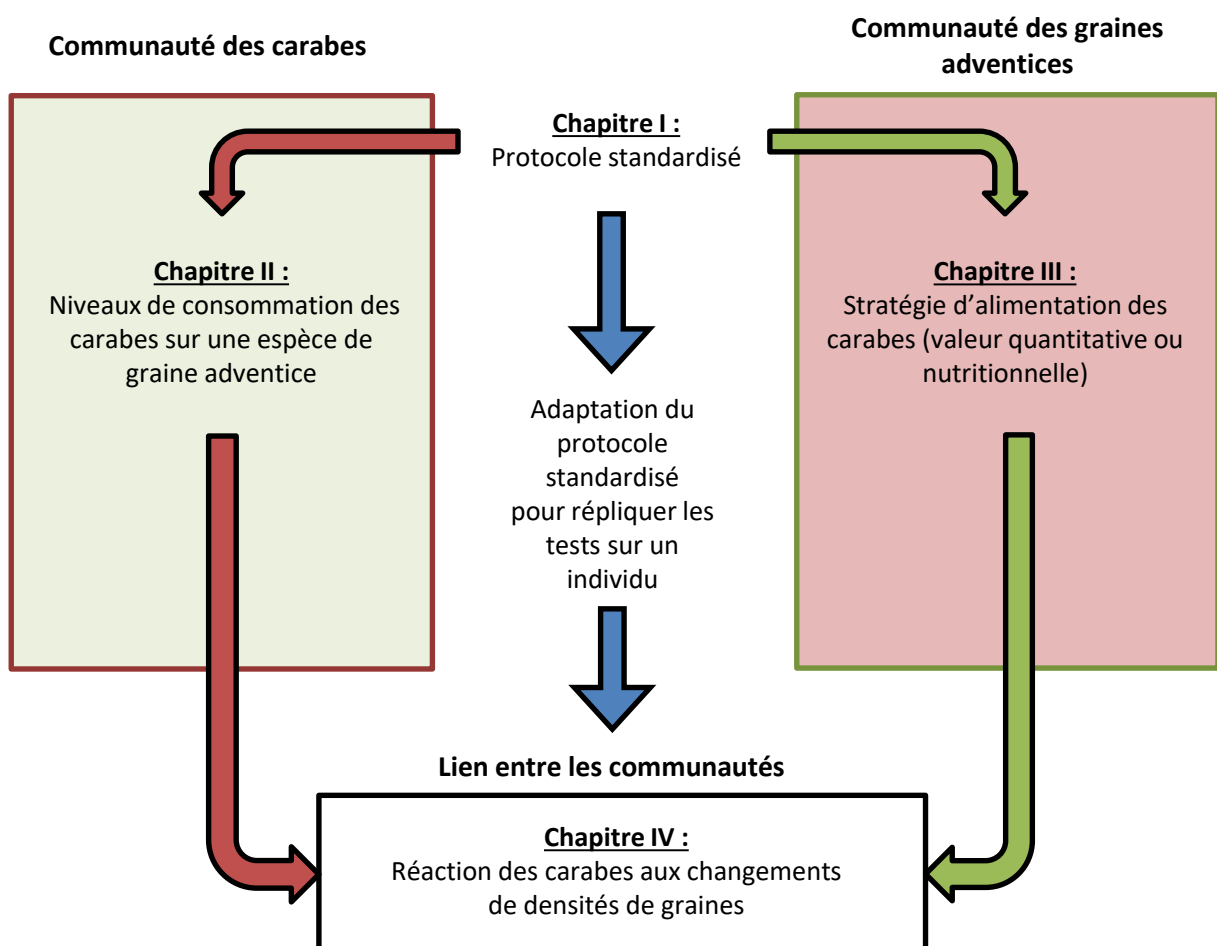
Communauté des carabes

Communauté des graines adventices

Chapitre I :
Protocole standardisé

Chapitre II :
Niveaux de consommation des carabes sur une espèce de graine adventice

Chapitre III :
Stratégie d'alimentation des carabes (valeur quantitative ou nutritionnelle)

Adaptation du protocole standardisé pour répliquer les tests sur un individu

Lien entre les communautés

Chapitre IV :
Réaction des carabes aux changements de densités de graines